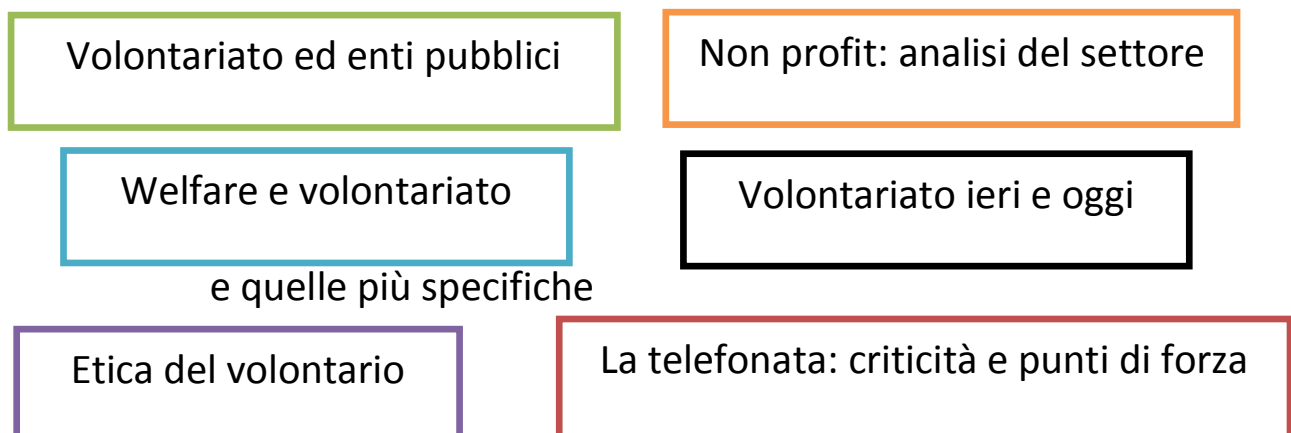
Volontariato ed enti pubblici

Non profit: analisi del settore

Welfare e volontariato

Volontariato ieri e oggi

e quelle più specifiche

Etica del volontario

La telefonata: criticità e punti di forza